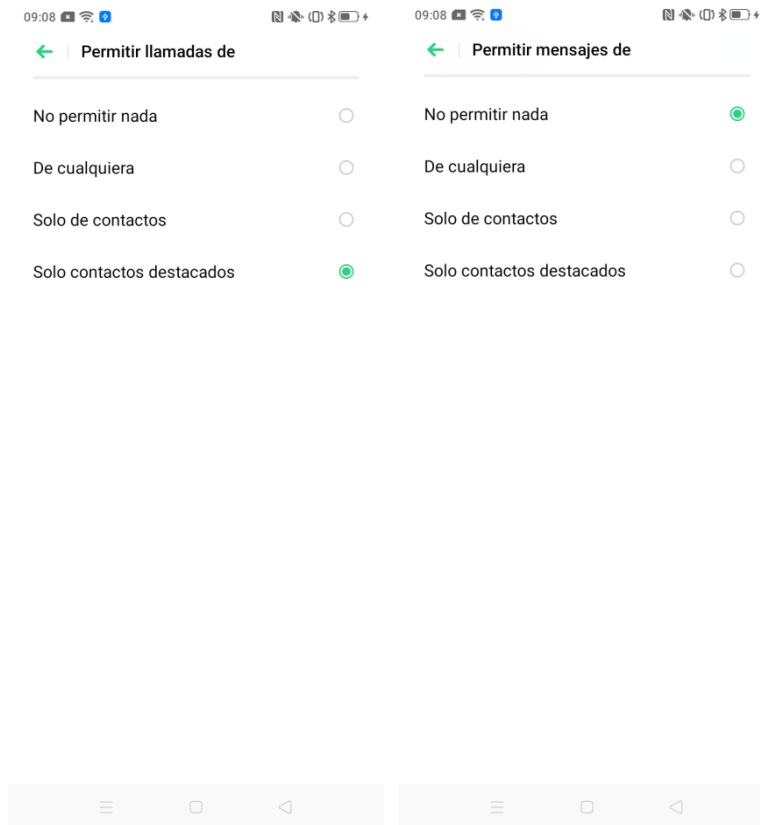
09:08

Permitir llamadas de

No permitir nada

De cualquiera

Solo de contactos

Solo contactos destacados

09:08

Permitir mensajes de

No permitir nada

De cualquiera

Solo de contactos

Solo contactos destacados